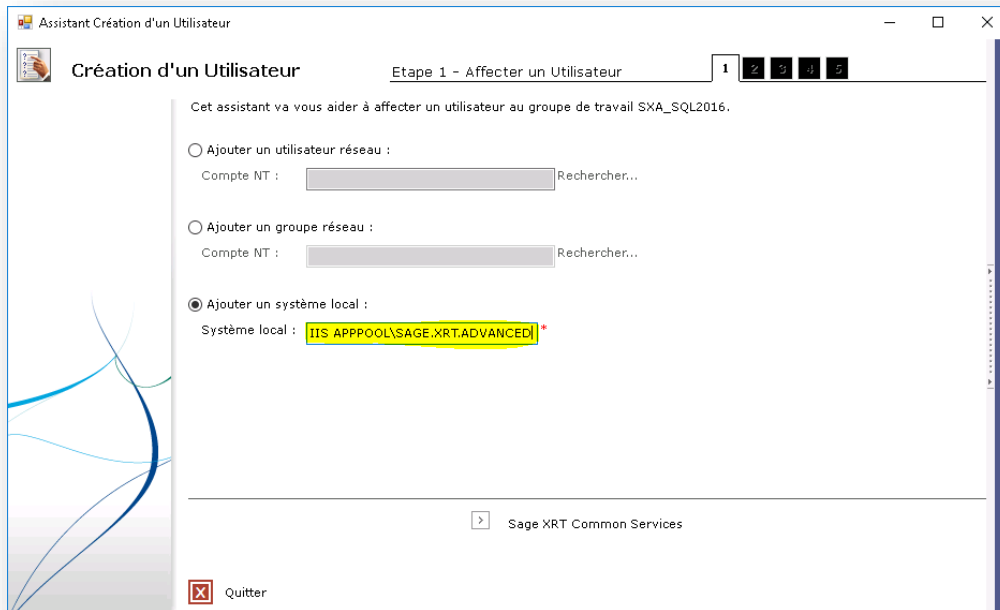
Assistant Création d'un Utilisateur

Création d'un Utilisateur

Etape 1 - Affecter un Utilisateur

1 2 3 4 5

Cet assistant va vous aider à affecter un utilisateur au groupe de travail SXA_SQL2016.

Ajouter un utilisateur réseau :

Compte NT : Rechercher...

Ajouter un groupe réseau :

Compte NT : Rechercher...

Ajouter un système local :

Système local : IIS APPPOOL\SAGE.XRT.ADVANCED *

Sage XRT Common Services

Quitter